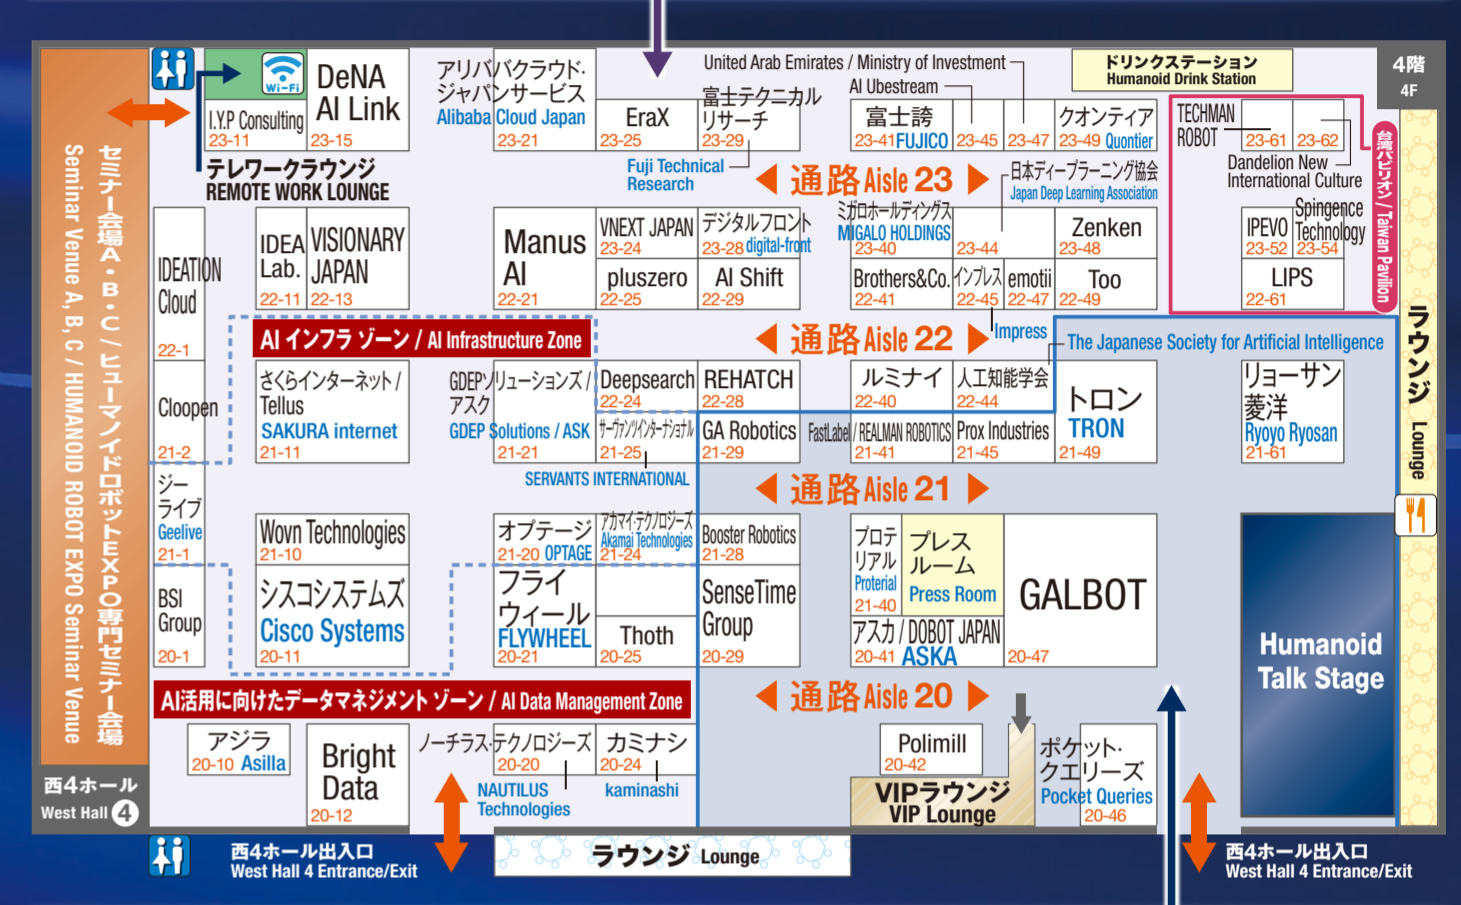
セミナー会場A・B・C / ヒューマノイドロボットEXPO専門セミナー会場
Seminar Venue A, B, C / HUMANOID ROBOT EXPO Seminar Venue

西4ホール
West Hall 4

Wi-Fi

I.Y.P Consulting
23-11

DeNA AI Link
23-15

テレワークラウンジ
REMOTE WORK LOUNGE

アリババクラウド・ジャパンサービス
Alibaba Cloud Japan
23-21

EraX
23-25

富士テクニカルリサーチ
23-29
Fuji Technical Research

United Arab Emirates / Ministry of Investment

AI Ubestream

富士啓
23-41 FUJICO

23-45

23-47

クオンティア
23-49 Quontier

ドリンクステーション
Humanoid Drink Station

4階
4F

TECHMAN ROBOT
23-61
23-62
Dandelion New International Culture

台湾パビリオン / Taiwan Pavilion

通路 Aisle 23

日本ディープラーニング協会
Japan Deep Learning Association

IDEATION Cloud
22-1

IDEA Lab.
22-11

VISIONARY JAPAN
22-13

Manus AI
22-21

VNEXT JAPAN
23-24

デジタルフロント
23-28 digital-front

ミガロホールディングス
MIGALO HOLDINGS
23-40

23-44

Zenken
23-48

IPEVO
23-52

Spingence Technology
23-54

pluszero
22-25

AI Shift
22-29

Brothers&Co.
22-41

インフレス
22-45

emotii
22-47

Too
22-49

LIPS
22-61

AI インフラ ゾーン / AI Infrastructure Zone

通路 Aisle 22

Impress

The Japanese Society for Artificial Intelligence

ラウンジ Lounge

Cloopen
21-2

さくらインターネット / Tellus
SAKURA internet
21-11

GDEPソリューションズ / アスク
GDEP Solutions / ASK
21-21

Deepsearch
22-24

REHATCH
22-28

ルミナイ
22-40

人工知能学会
22-44

トロン
TRON
21-49

リョーサン菱洋
Ryoyo Ryosan
21-61

サーヴァンツインターナショナル
21-25
SERVANTS INTERNATIONAL

GA Robotics
21-29

FastLabel / REALMAN ROBOTICS
21-41

Prox Industries
21-45

ジーライブ
Geelive
21-1

通路 Aisle 21

Wovn Technologies
21-10

オプテージ
21-20 OPTAGE

アカマイ・テクノロジーズ
Akamai Technologies
21-24

Booster Robotics
21-28

プロテリアル
Proterial
21-40

プレスルーム
Press Room

GALBOT

BSI Group
20-1

シスコシステムズ
Cisco Systems
20-11

フライウィール
FLYWHEEL
20-21

Thoth
20-25

SenseTime Group
20-29

アスカ / DOBOT JAPAN
20-41 ASKA

20-47

Humanoid Talk Stage

AI活用に向けたデータマネジメント ゾーン / AI Data Management Zone

通路 Aisle 20

アジラ
20-10 Asilla

Bright Data
20-12

ノーチラス・テクノロジーズ
20-20
NAUTILUS Technologies

カミナシ
20-24
kaminashi

Polimill
20-42

VIPラウンジ
VIP Lounge

ポケットクエリーズ
Pocket Queries
20-46

西4ホール出入口
West Hall 4 Entrance/Exit

ラウンジ Lounge

西4ホール出入口
West Hall 4 Entrance/Exit